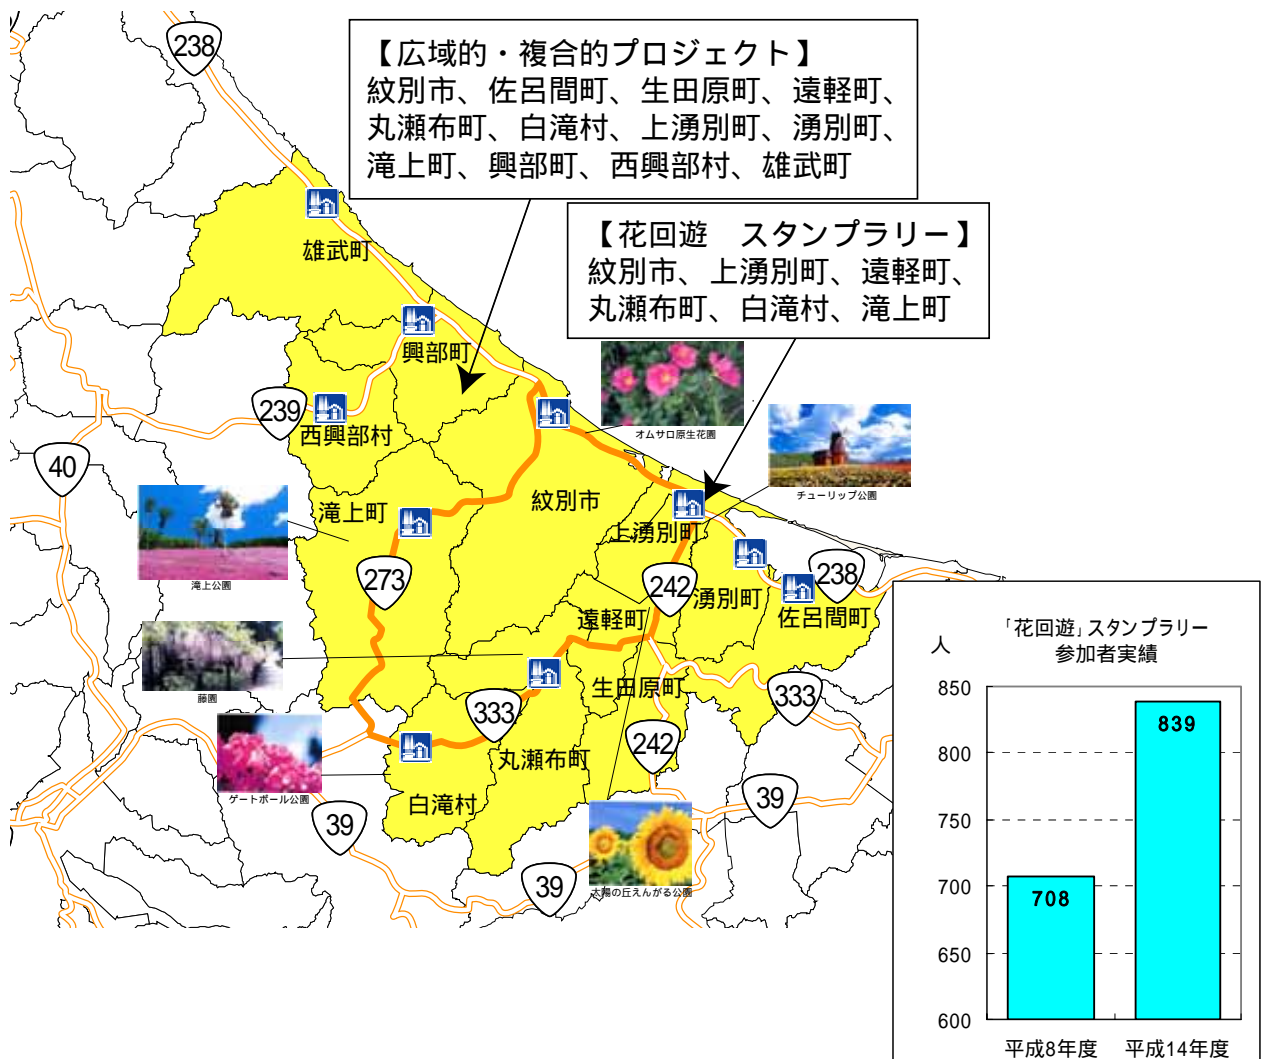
【広域的・複合的プロジェクト】
紋別市、佐呂間町、生田原町、遠軽町、丸瀬布町、白滝村、上湧別町、湧別町、滝上町、興部町、西興部村、雄武町

【花回遊　スタンプラリー】
紋別市、上湧別町、遠軽町、丸瀬布町、白滝村、滝上町

238
雄武町
興部町
239
西興部村
40
滝上町
滝上公園
273
紋別市
オムサロ原生花園
チューリップ公園
上湧別町
242
湧別町
238
佐呂間町
遠軽町
藤園
生田原町
333
333
丸瀬布町
242
ゲートボール公園
白滝村
39
39
39
太陽の丘えんがる公園

「花回遊」スタンプラリー
参加者実績
人

| | 平成8年度 | 平成14年度 |
|---|---|---|
| 参加者 | 708 | 839 |

850
800
750
700
650
600